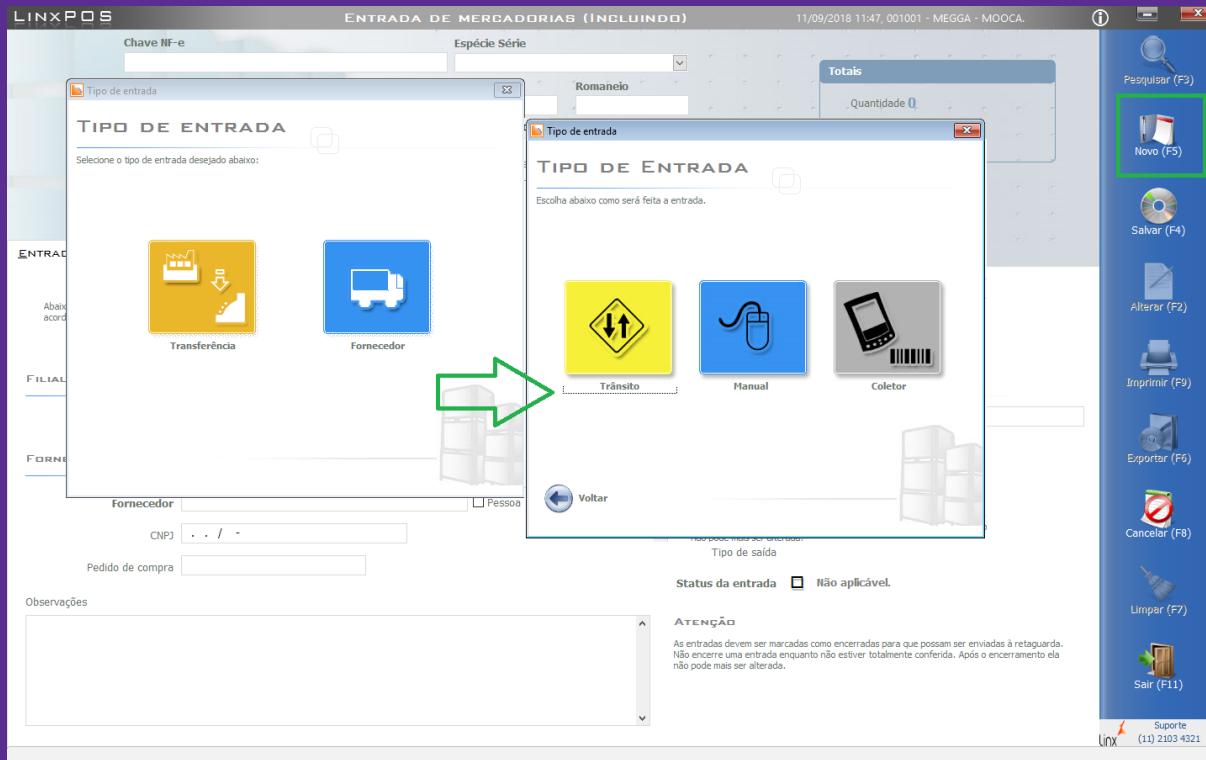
LINXPOS

Entrada de mercadorias (Incluindo)

11/09/2018 11:47, 001001 - MEGGA - MOOCA.

Chave NF-e

Espécie Série

Romaneio

Totais

Quantidade 0

Pesquisar (F3)

Novo (F5)

Salvar (F4)

Alterar (F2)

Imprimir (F9)

Exportar (F6)

Cancelar (F8)

Limpar (F7)

Sair (F11)

Tipo de entrada

Tipo de entrada

Selecione o tipo de entrada desejado abaixo:

Transferência

Fornecedor

Tipo de entrada

Tipo de Entrada

Escolha abaixo como será feita a entrada.

Trânsito

Manual

Coletor

Voltar

Entrad

Abaix
acord

Filial

Forne

Fornecedor

Pessoa

CNPJ . . / -

Pedido de compra

Não pode mais ser alterada.

Tipo de saída

Status da entrada

Não aplicável.

Observações

Atenção

As entradas devem ser marcadas como encerradas para que possam ser enviadas à retaguarda. Não encerre uma entrada enquanto não estiver totalmente conferida. Após o encerramento ela não pode mais ser alterada.

Linx

Suporte
(11) 2103 4321